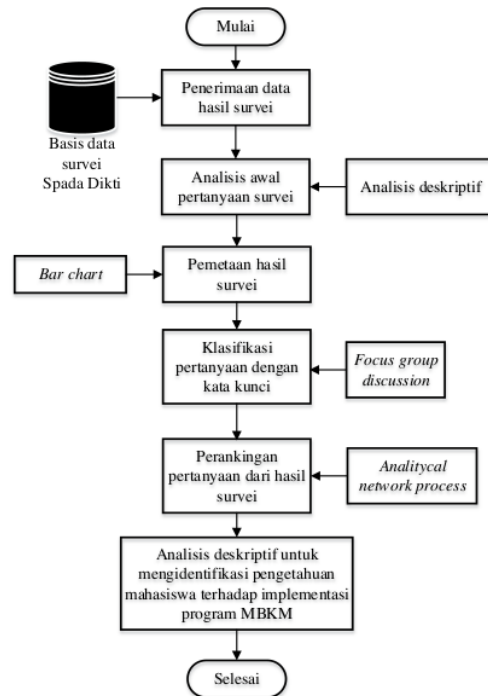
Mulai

Basis data survei Spada Dikti

Penerimaan data hasil survei

Analisis awal pertanyaan survei

Analisis deskriptif

Bar chart

Pemetaan hasil survei

Klasifikasi pertanyaan dengan kata kunci

Focus group discussion

Perankingan pertanyaan dari hasil survei

Analitycal network process

Analisis deskriptif untuk mengidentifikasi pengetahuan mahasiswa terhadap implementasi program MBKM

Selesai